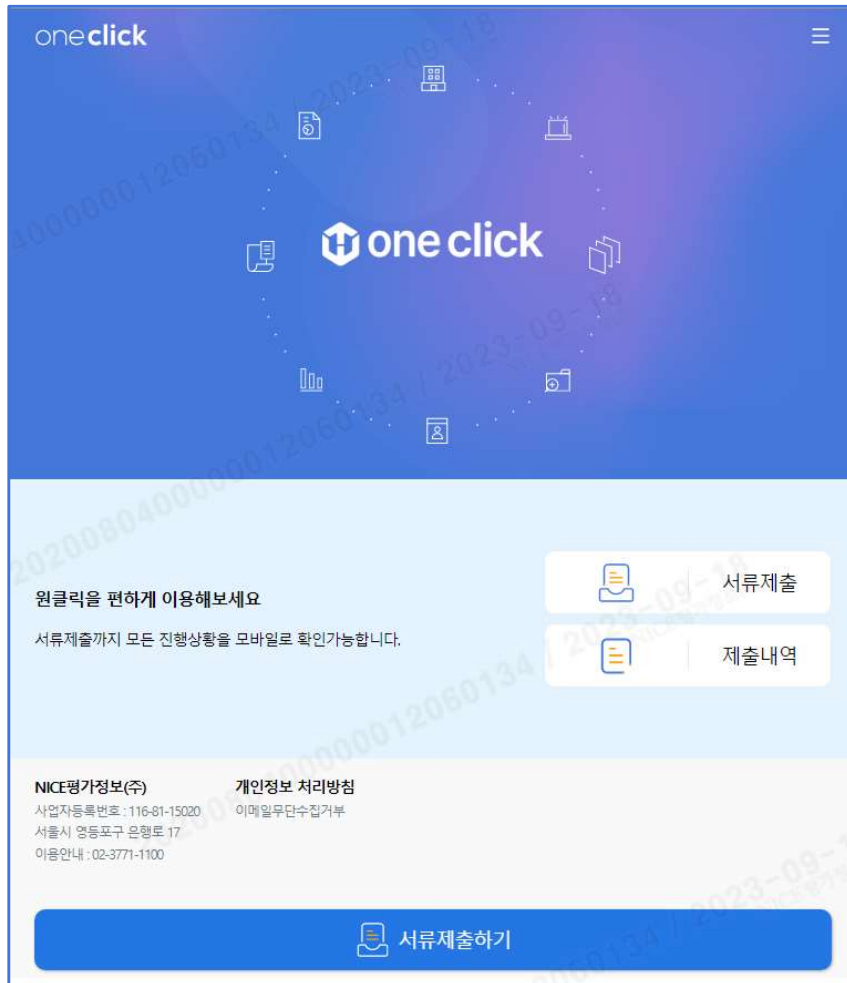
oneclick

one click

원클릭을 편하게 이용해보세요

서류제출까지 모든 진행상황을 모바일로 확인가능합니다.

서류제출

제출내역

NICE평가정보(주)
사업자등록번호 : 116-81-15020
서울시 영등포구 은행로 17
이용안내 : 02-3771-1100

개인정보 처리방침
이메일무단수집거부

서류제출하기

2020080400000120601 34 / 2023-09-18